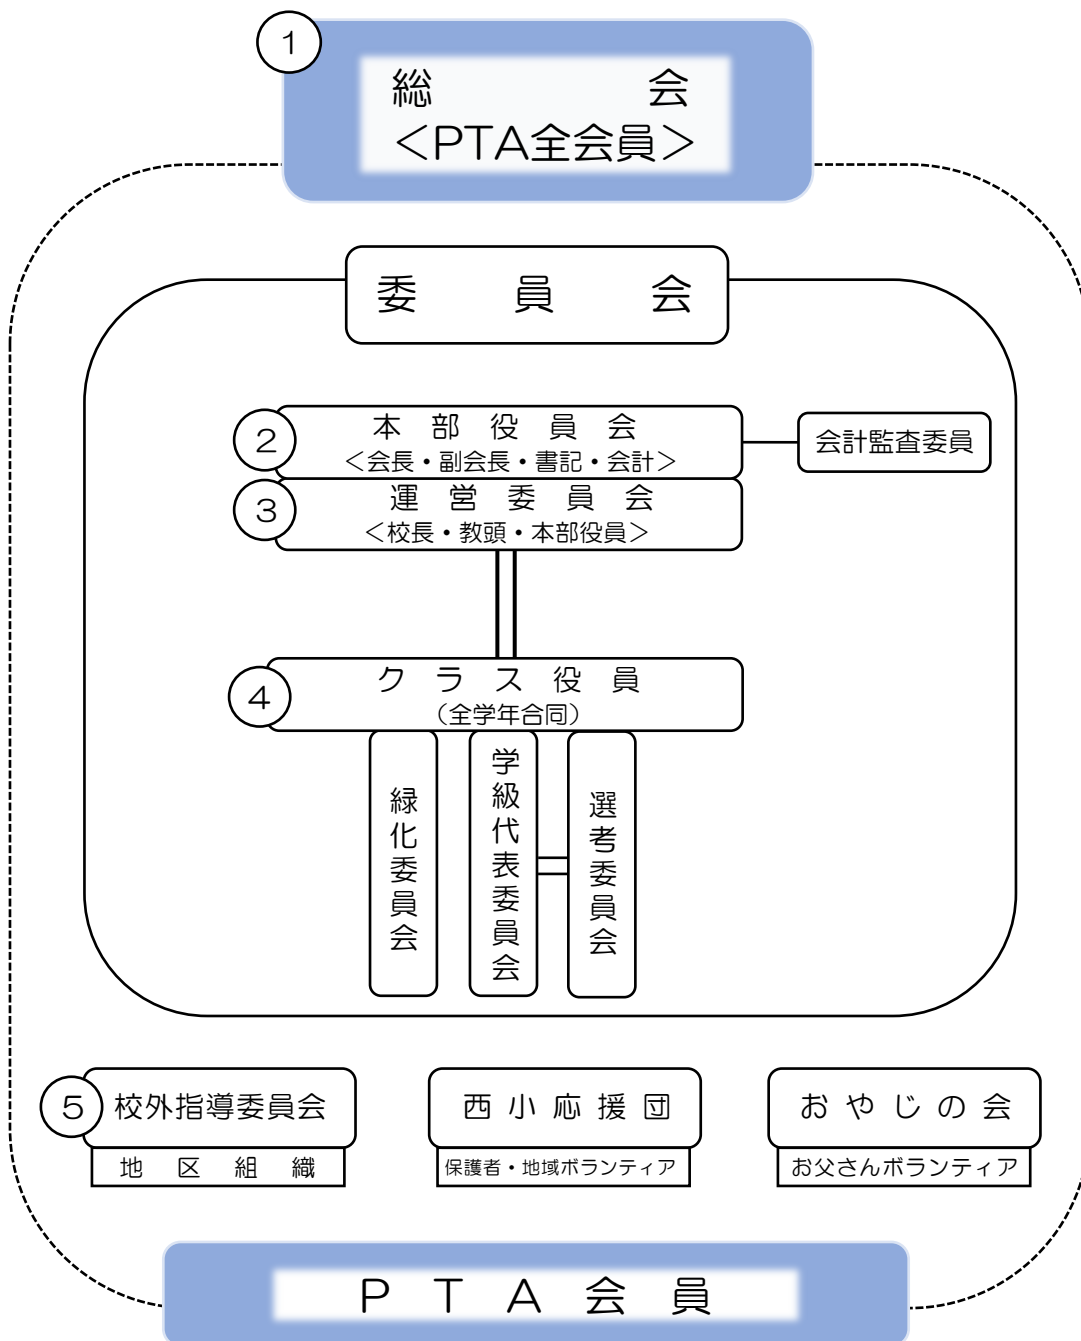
1
総　　　　会
＜PTA全会員＞

委　　員　　会

2
本　部　役　員　会
＜会長・副会長・書記・会計＞

会計監査委員

3
運　営　委　員　会
＜校長・教頭・本部役員＞

4
ク　ラ　ス　役　員
（全学年合同）

緑化委員会

学級代表委員会

選考委員会

5
校外指導委員会
地　区　組　織

西　小　応　援　団
保護者・地域ボランティア

お　や　じ　の　会
お父さんボランティア

P　T　A　会　員